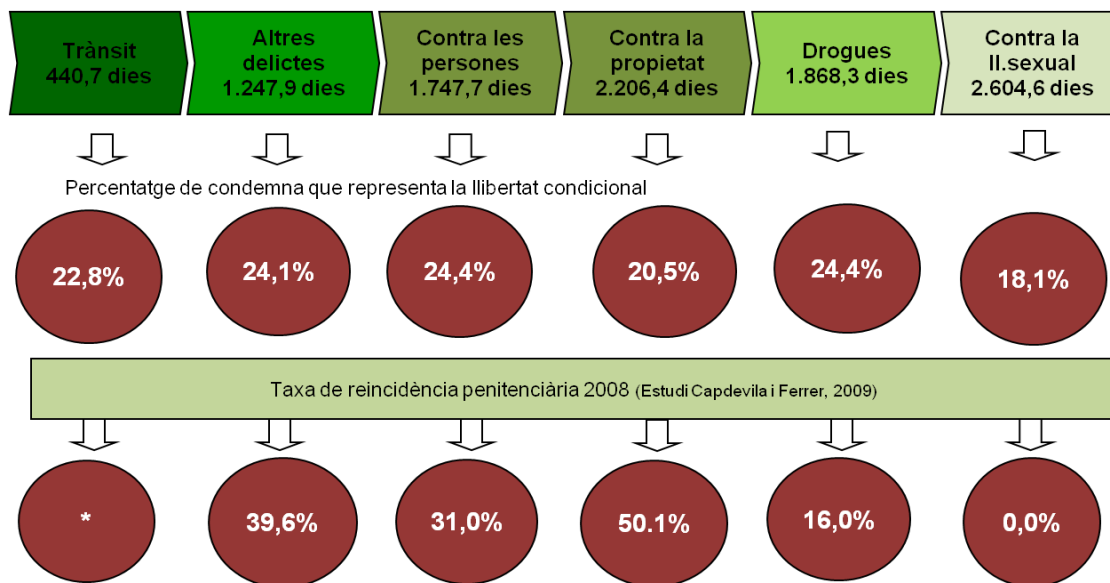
Trànsit
440,7 dies

Altres delictes
1.247,9 dies

Contra les persones
1.747,7 dies

Contra la propietat
2.206,4 dies

Drogues
1.868,3 dies

Contra la ll.sexual
2.604,6 dies

Percentatge de condemna que representa la llibertat condicional

22,8%

24,1%

24,4%

20,5%

24,4%

18,1%

Taxa de reincidència penitenciària 2008 (Estudi Capdevila i Ferrer, 2009)

*

39,6%

31,0%

50.1%

16,0%

0,0%